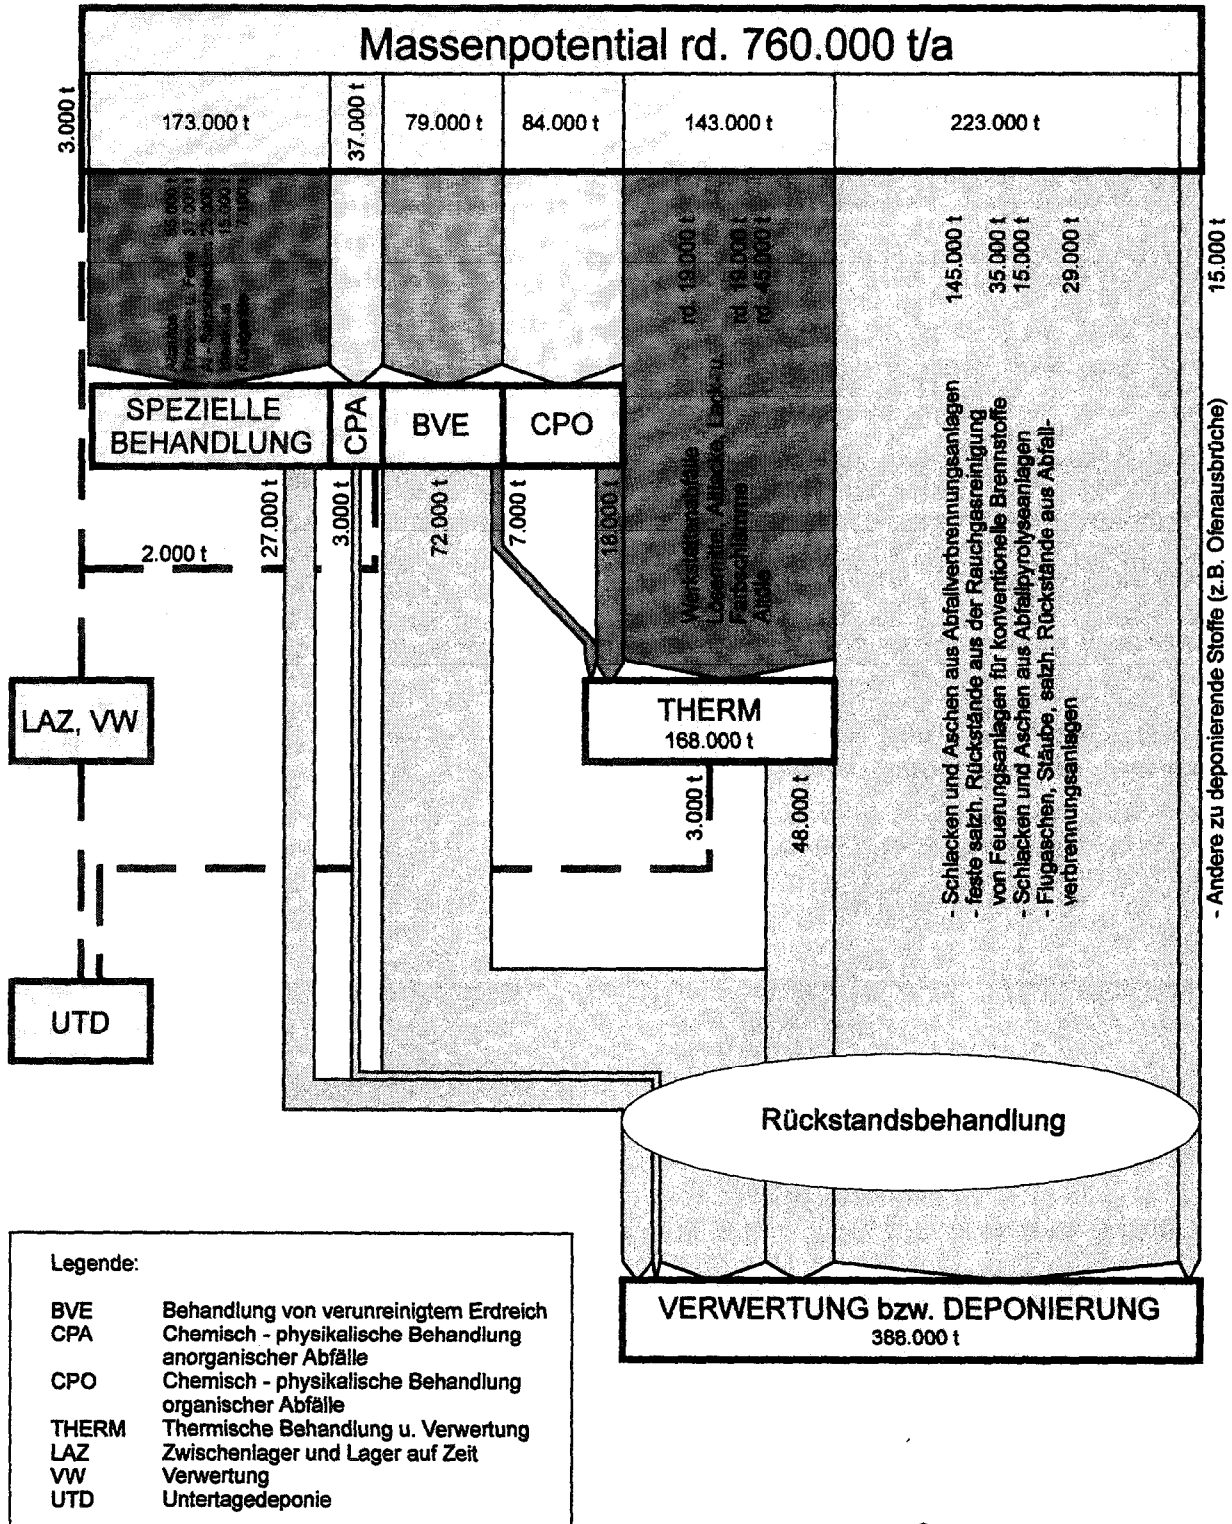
Massenpotential rd. 760.000 t/a

3.000 t

173.000 t

37.000 t

79.000 t

84.000 t

143.000 t

223.000 t

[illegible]

Werkstattabfälle rd. 19.000 t
Lösemittel, Altfette, Lack- u. rd. 19.000 t
Farbschlämme rd. 45.000 t
Altöle

- Schlacken und Aschen aus Abfallverbrennungsanlagen 145.000 t
- feste salzh. Rückstände aus der Rauchgasreinigung 35.000 t
von Feuerungsanlagen für konventionelle Brennstoffe 15.000 t
- Schlacken und Asche aus Abfallpyrolyseanlagen
- Flugaschen, Stäube, salzh. Rückstände aus Abfallverbrennungsanlagen 29.000 t

15.000 t

- Andere zu deponierende Stoffe (z.B. Ofenausbrüche)

SPEZIELLE BEHANDLUNG

CPA

BVE

CPO

2.000 t

27.000 t

3.000 t

72.000 t

7.000 t

18.000 t

LAZ, VW

THERM
168.000 t

3.000 t

48.000 t

UTD

Rückstandsbehandlung

VERWERTUNG bzw. DEPONIERUNG
388.000 t

Legende:

BVE Behandlung von verunreinigtem Erdreich
CPA Chemisch - physikalische Behandlung anorganischer Abfälle
CPO Chemisch - physikalische Behandlung organischer Abfälle
THERM Thermische Behandlung u. Verwertung
LAZ Zwischenlager und Lager auf Zeit
VW Verwertung
UTD Untertagedeponie